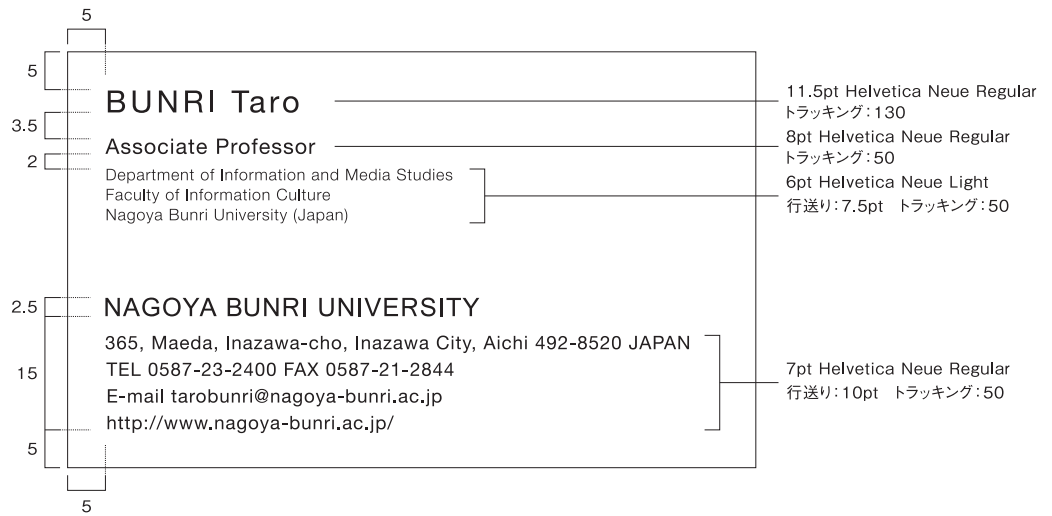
5

5

BUNRI Taro

11.5pt Helvetica Neue Regular
トラッキング：130

3.5

Associate Professor

8pt Helvetica Neue Regular
トラッキング：50

2

Department of Information and Media Studies
Faculty of Information Culture
Nagoya Bunri University (Japan)

6pt Helvetica Neue Light
行送り：7.5pt　トラッキング：50

2.5

NAGOYA BUNRI UNIVERSITY

15

365, Maeda, Inazawa-cho, Inazawa City, Aichi 492-8520 JAPAN
TEL 0587-23-2400 FAX 0587-21-2844
E-mail tarobunri@nagoya-bunri.ac.jp
http://www.nagoya-bunri.ac.jp/

7pt Helvetica Neue Regular
行送り：10pt　トラッキング：50

5

5